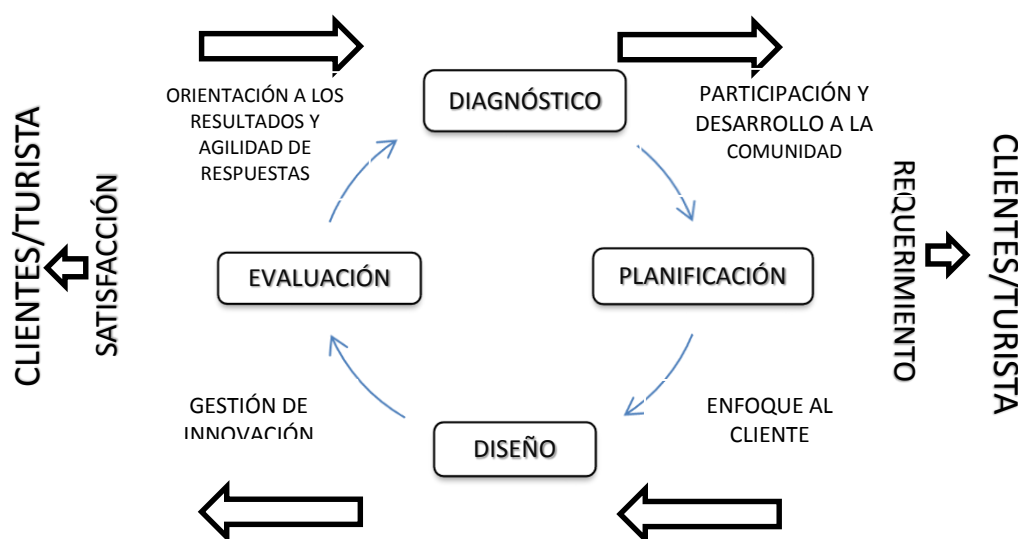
CLIENTES/TURISTA

SATISFACCIÓN

ORIENTACIÓN A LOS RESULTADOS Y AGILIDAD DE RESPUESTAS

DIAGNÓSTICO

PARTICIPACIÓN Y DESARROLLO A LA COMUNIDAD

PLANIFICACIÓN

EVALUACIÓN

GESTIÓN DE INNOVACIÓN

DISEÑO

ENFOQUE AL CLIENTE

REQUERIMIENTO

CLIENTES/TURISTA